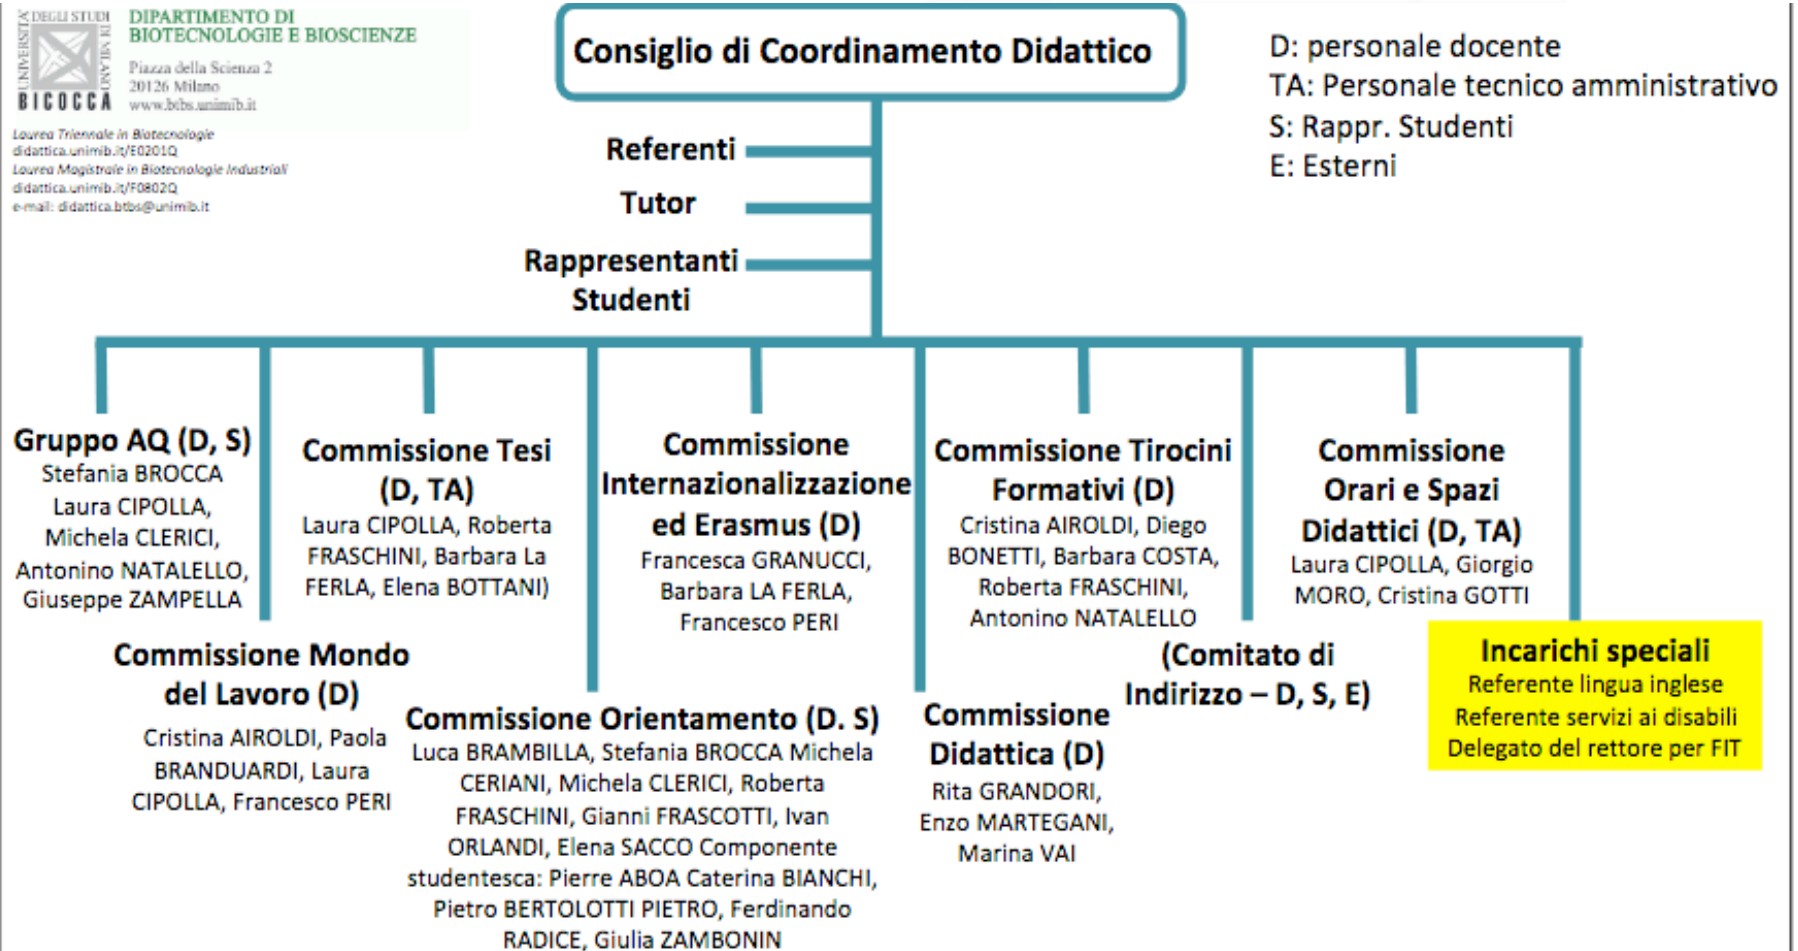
UNIVERSITÀ DEGLI STUDI DI MILANO BICOCCA

DIPARTIMENTO DI BIOTECNOLOGIE E BIOSCIENZE
Piazza della Scienza 2
20126 Milano
www.btbs.unimib.it

Laurea Triennale in Biotecnologie
didattica.unimib.it/E0201Q
Laurea Magistrale in Biotecnologie Industriali
didattica.unimib.it/F0802Q
e-mail: didattica.btbs@unimib.it

Consiglio di Coordinamento Didattico

D: personale docente
TA: Personale tecnico amministrativo
S: Rappr. Studenti
E: Esterni

Referenti

Tutor

Rappresentanti Studenti

Gruppo AQ (D, S)
Stefania BROCCA
Laura CIPOLLA,
Michela CLERICI,
Antonino NATALELLO,
Giuseppe ZAMPELLA

Commissione Tesi (D, TA)
Laura CIPOLLA, Roberta FRASCHINI, Barbara La FERLA, Elena BOTTANI)

Commissione Internazionalizzazione ed Erasmus (D)
Francesca GRANUCCI, Barbara LA FERLA, Francesco PERI

Commissione Tirocini Formativi (D)
Cristina AIROLDI, Diego BONETTI, Barbara COSTA, Roberta FRASCHINI, Antonino NATALELLO

Commissione Orari e Spazi Didattici (D, TA)
Laura CIPOLLA, Giorgio MORO, Cristina GOTTI

Commissione Mondo del Lavoro (D)
Cristina AIROLDI, Paola BRANDUARDI, Laura CIPOLLA, Francesco PERI

Commissione Orientamento (D. S)
Luca BRAMBILLA, Stefania BROCCA Michela CERIANI, Michela CLERICI, Roberta FRASCHINI, Gianni FRASCOTTI, Ivan ORLANDI, Elena SACCO Componente studentesca: Pierre ABOA Caterina BIANCHI, Pietro BERTOLOTTI PIETRO, Ferdinando RADICE, Giulia ZAMBONIN

Commissione Didattica (D)
Rita GRANDORI, Enzo MARTEGANI, Marina VAI

(Comitato di Indirizzo – D, S, E)

Incarichi speciali
Referente lingua inglese
Referente servizi ai disabili
Delegato del rettore per FIT